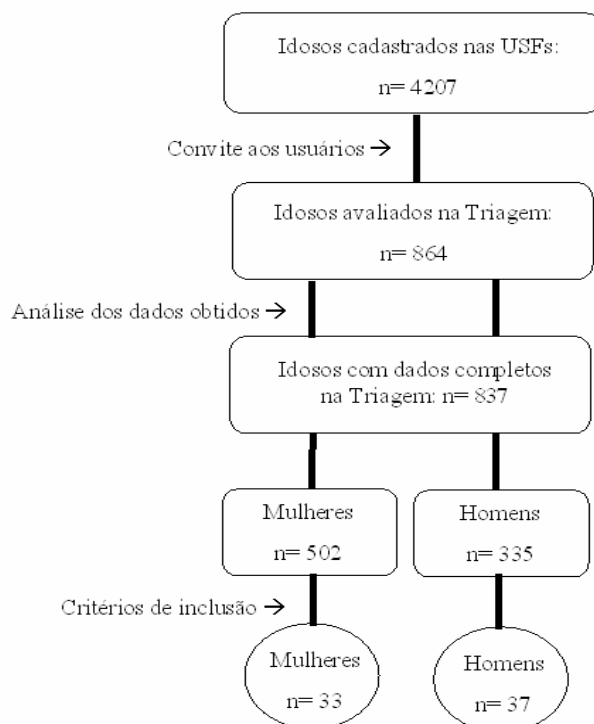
Idosos cadastrados nas USFs:

n= 4207

Convite aos usuários →

Idosos avaliados na Triagem:

n= 864

Análise dos dados obtidos →

Idosos com dados completos na Triagem: n= 837

Mulheres

n= 502

Homens

n= 335

Critérios de inclusão →

Mulheres

n= 33

Homens

n= 37